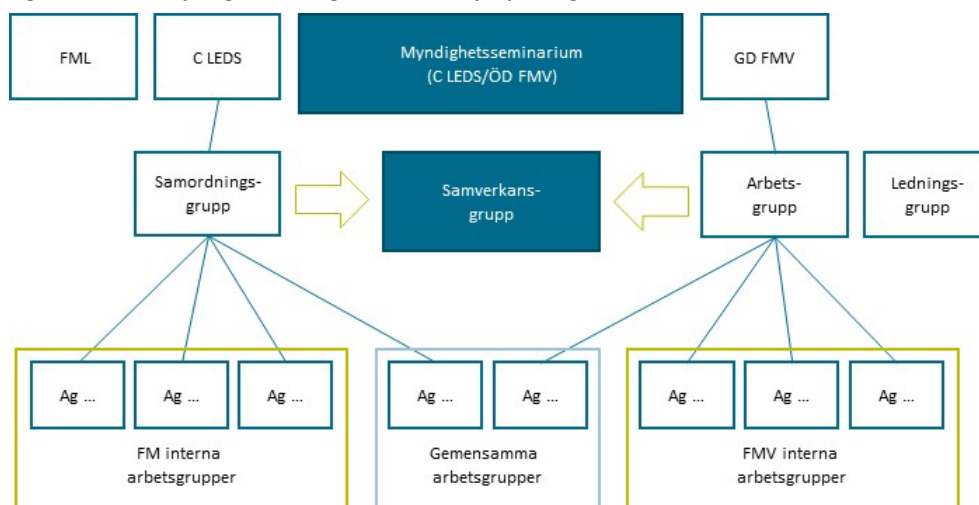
FML

C LEDS

Myndighetsseminarium (C LEDS/ÖD FMV)

GD FMV

Samordningsgrupp

Samverkansgrupp

Arbetsgrupp

Ledningsgrupp

Ag ...

Ag ...

Ag ...

Ag ...

Ag ...

Ag ...

Ag ...

Ag ...

FM interna arbetsgrupper

Gemensamma arbetsgrupper

FMV interna arbetsgrupper